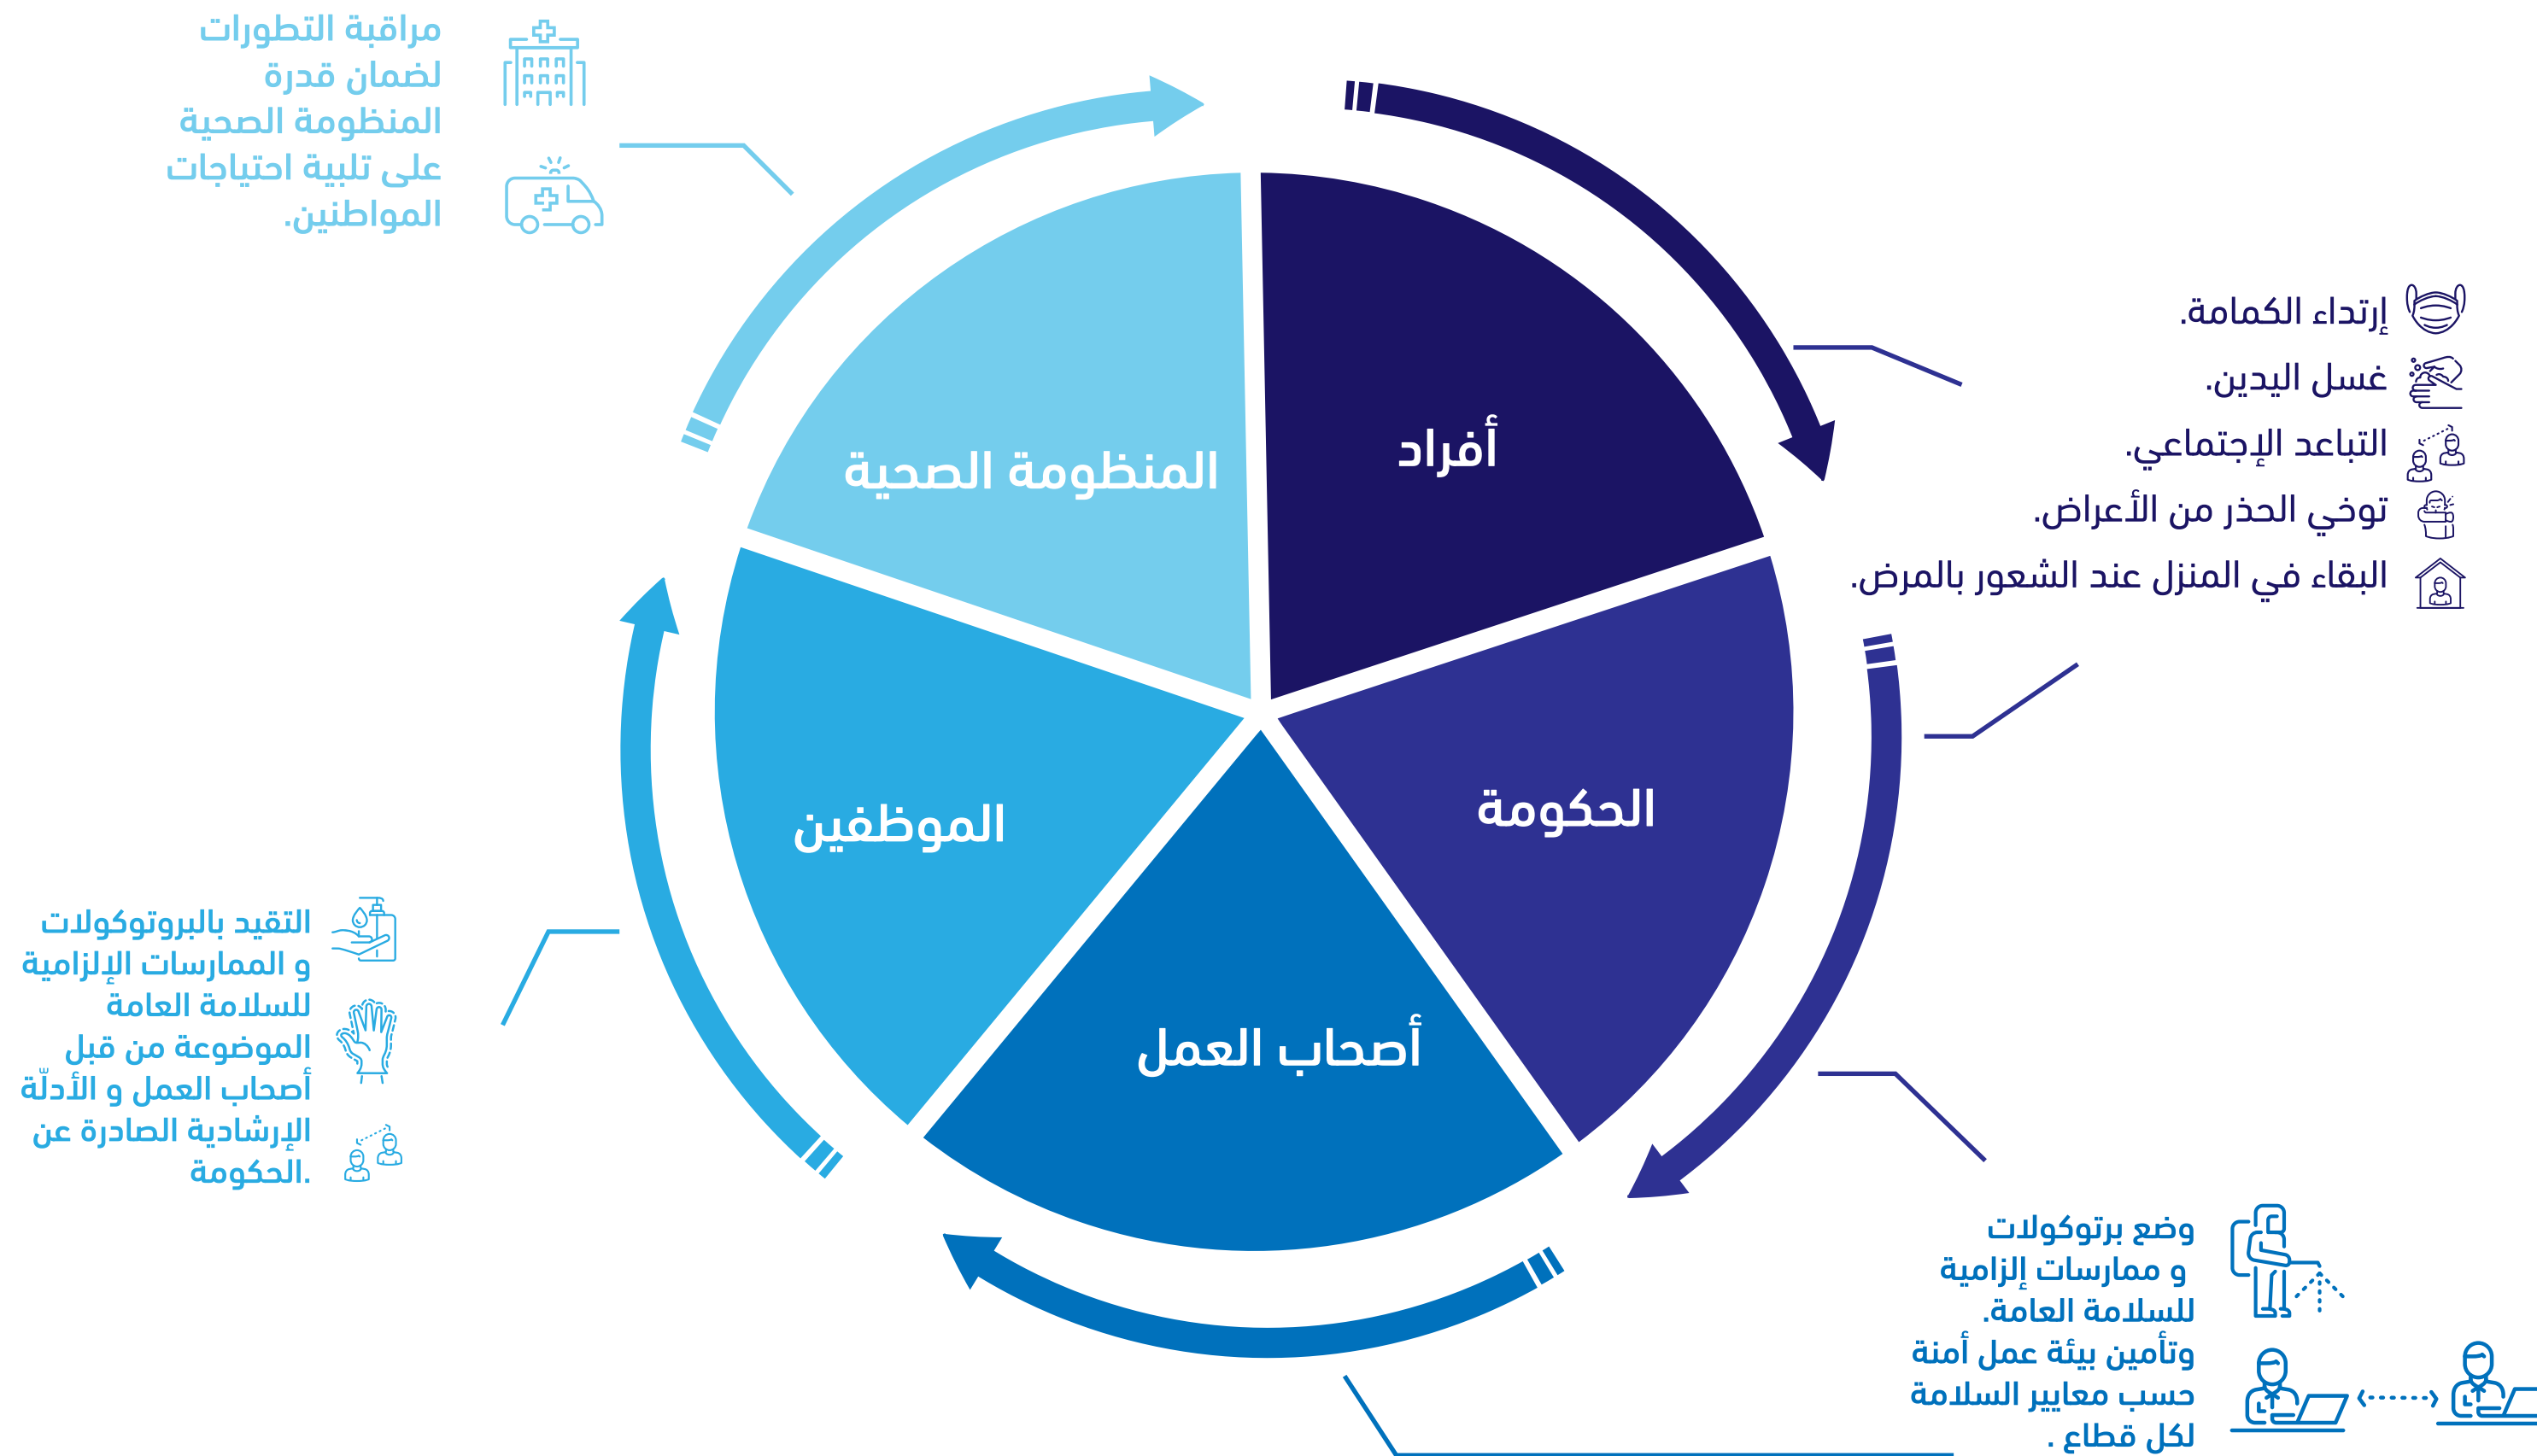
مراقبة التطورات لضمان قدرة المنظومة الصحية على تلبية احتياجات المواطنين.

إرتداء الكمامة.
غسل اليدين.
التباعد الإجتماعي.
توخي الحذر من الأعراض.
البقاء في المنزل عند الشعور بالمرض.

المنظومة الصحية

أفراد

الموظفين

الحكومة

أصحاب العمل

التقيد بالبروتوكولات و الممارسات الإلزامية للسلامة العامة الموضوعة من قبل أصحاب العمل و الأدلّة الإرشادية الصادرة عن الحكومة.

وضع برتوكولات و ممارسات إلزامية للسلامة العامة. وتأمين بيئة عمل أمنة حسب معايير السلامة لكل قطاع .